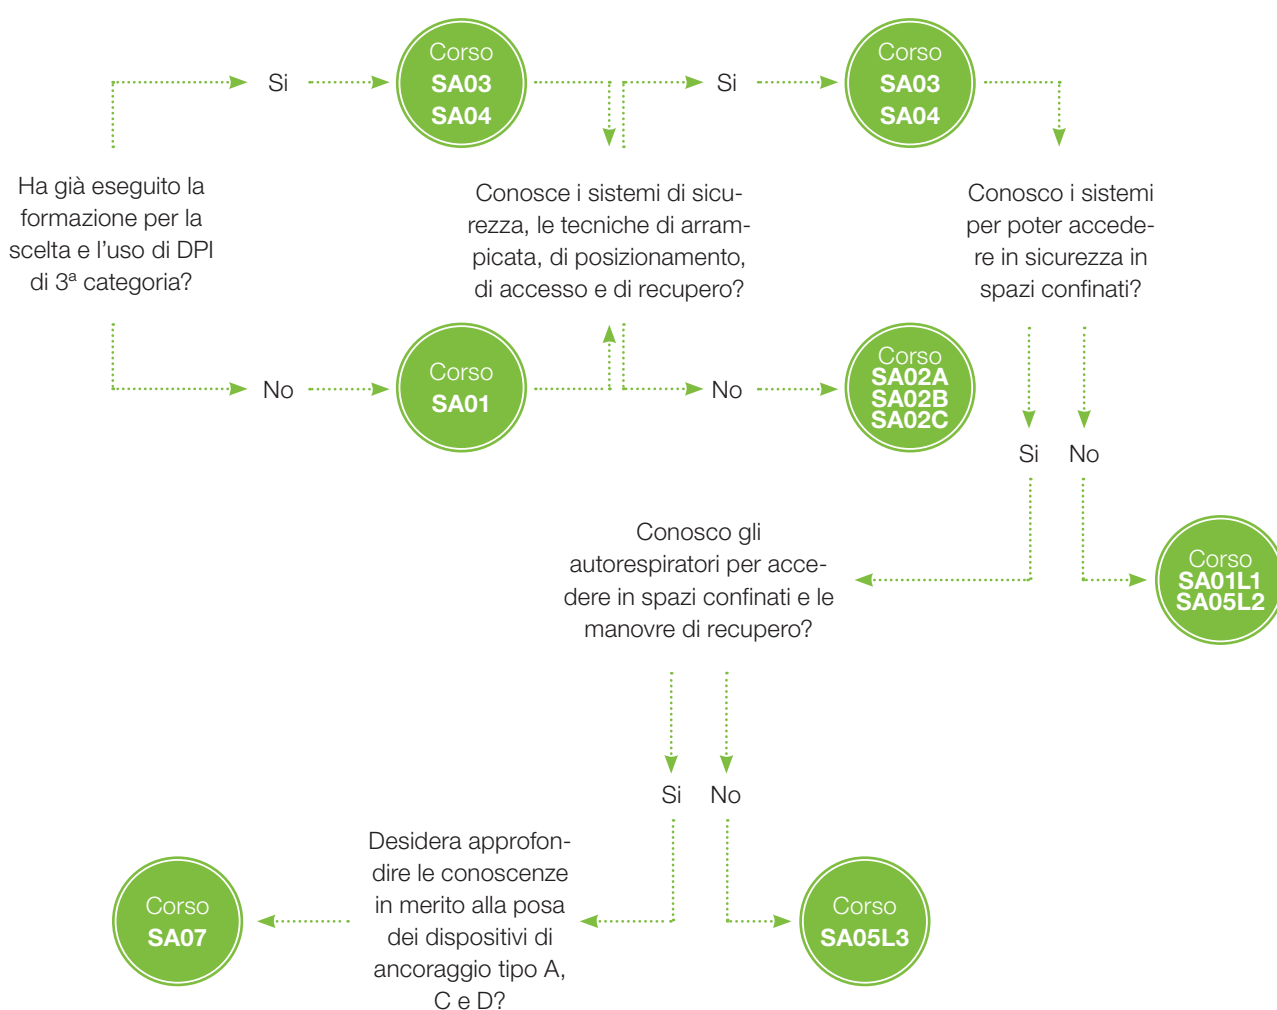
Si

Corso
SA03
SA04

Si

Corso
SA03
SA04

Ha già eseguito la formazione per la scelta e l'uso di DPI di 3ª categoria?

Conosce i sistemi di sicurezza, le tecniche di arrampicata, di posizionamento, di accesso e di recupero?

Conosco i sistemi per poter accedere in sicurezza in spazi confinati?

No

Corso
SA01

No

Corso
SA02A
SA02B
SA02C

Si No

Conosco gli autorespiratori per accedere in spazi confinati e le manovre di recupero?

Corso
SA01L1
SA05L2

Si No

Corso
SA07

Desidera approfondire le conoscenze in merito alla posa dei dispositivi di ancoraggio tipo A, C e D?

Corso
SA05L3